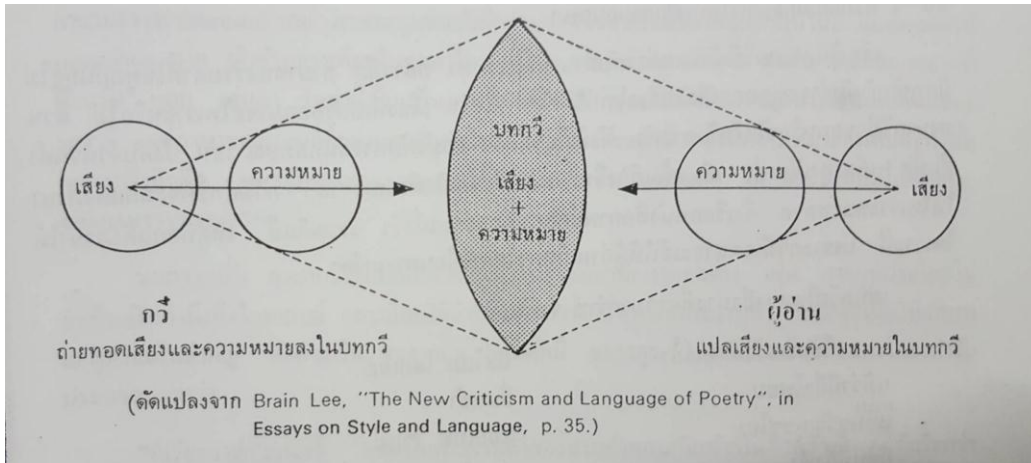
เสียง

ความหมาย

บทกวี

เสียง
+
ความหมาย

ความหมาย

เสียง

กวี
ถ่ายทอดเสียงและความหมายลงในบทกวี

ผู้อ่าน
แปลเสียงและความหมายในบทกวี

(ดัดแปลงจาก Brain Lee, "The New Criticism and Language of Poetry", in Essays on Style and Language, p. 35.)